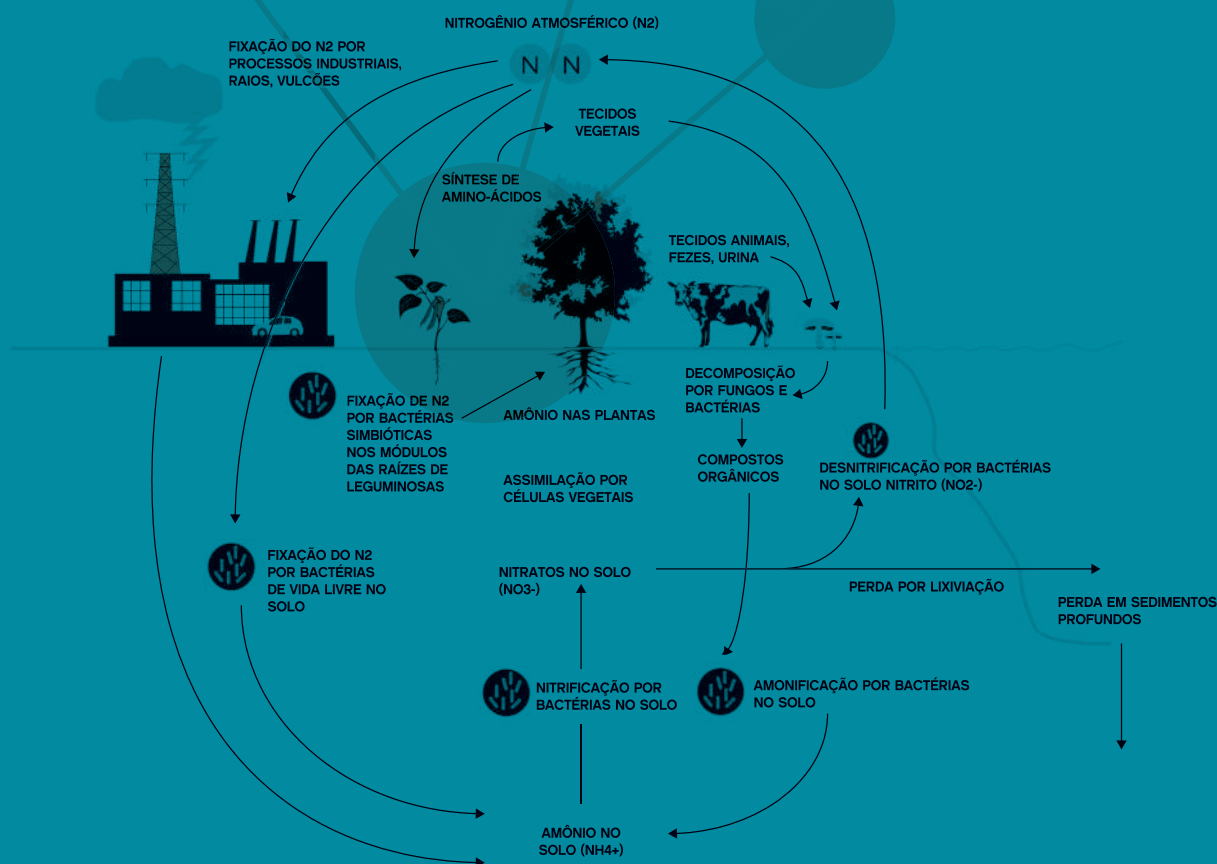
NITROGÊNIO ATMOSFÉRICO (N2)

N N

FIXAÇÃO DO N2 POR PROCESSOS INDUSTRIAIS, RAIOS, VULCÕES

TECIDOS VEGETAIS

SÍNTESE DE AMINO-ÁCIDOS

TECIDOS ANIMAIS, FEZES, URINA

FIXAÇÃO DE N2 POR BACTÉRIAS SIMBIÓTICAS NOS MÓDULOS DAS RAÍZES DE LEGUMINOSAS

AMÔNIO NAS PLANTAS

DECOMPOSIÇÃO POR FUNGOS E BACTÉRIAS

COMPOSTOS ORGÂNICOS

DESNITRIFICAÇÃO POR BACTÉRIAS NO SOLO NITRITO (NO2-)

ASSIMILAÇÃO POR CÉLULAS VEGETAIS

FIXAÇÃO DO N2 POR BACTÉRIAS DE VIDA LIVRE NO SOLO

NITRATOS NO SOLO (NO3-)

PERDA POR LIXIVIAÇÃO

PERDA EM SEDIMENTOS PROFUNDOS

NITRIFICAÇÃO POR BACTÉRIAS NO SOLO

AMONIFICAÇÃO POR BACTÉRIAS NO SOLO

AMÔNIO NO SOLO (NH4+)